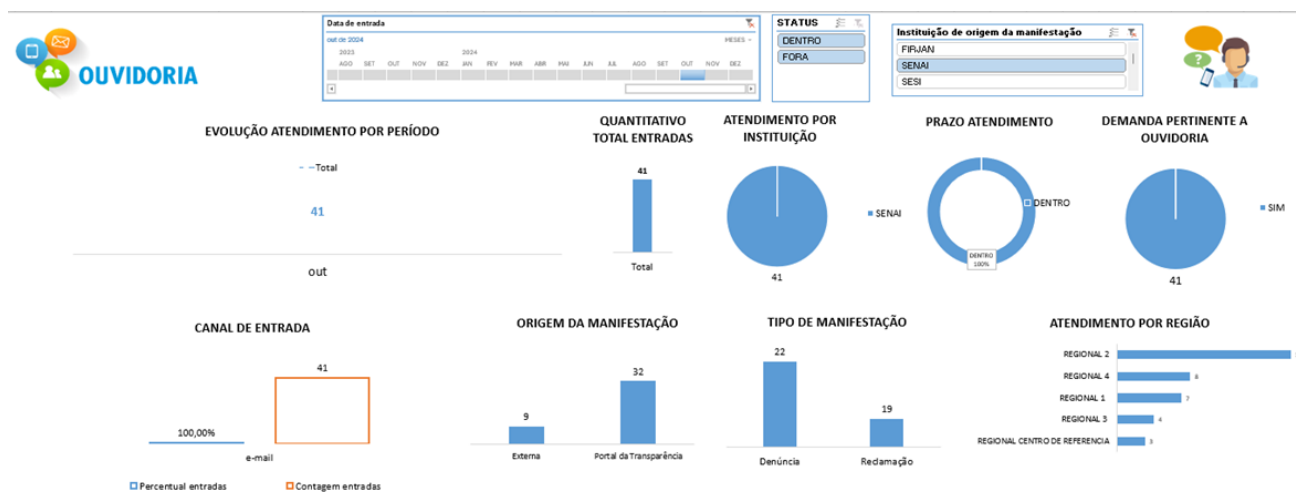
OUVIDORIA

Data de entrada
out de 2024
MESES
2023
AGO SET OUT NOV DEZ
2024
JAN FEV MAR ABR MAI JUN JUL AGO SET OUT NOV DEZ

STATUS
DENTRO
FORA

Instituição de origem da manifestação
FIRJAN
SENAI
SESI

EVOLUÇÃO ATENDIMENTO POR PERÍODO
Total
41
out

QUANTITATIVO TOTAL ENTRADAS
41
Total

ATENDIMENTO POR INSTITUIÇÃO
SENAI
41

PRAZO ATENDIMENTO
DENTRO
DENTRO 100%

DEMANDA PERTINENTE A OUVIDORIA
SIM
41

CANAL DE ENTRADA
41
100,00%
e-mail
Percentual entradas
Contagem entradas

ORIGEM DA MANIFESTAÇÃO
9
32
Externa
Portal da Transparência

TIPO DE MANIFESTAÇÃO
22
19
Denúncia
Reclamação

ATENDIMENTO POR REGIÃO
REGIONAL 2
REGIONAL 4 8
REGIONAL 1 7
REGIONAL 3 4
REGIONAL CENTRO DE REFERENCIA 3